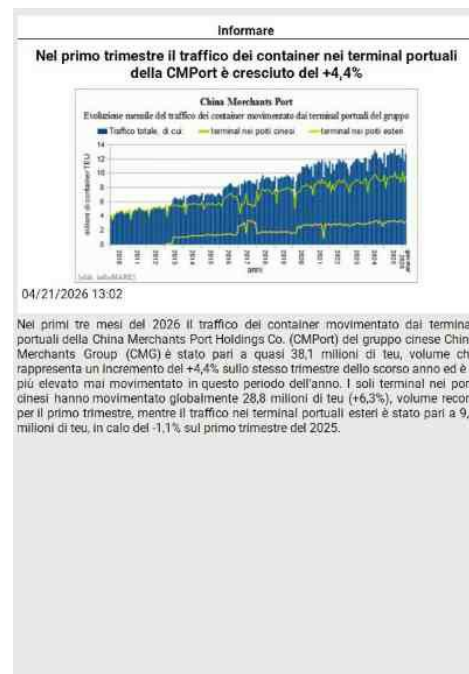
Informare

Nel primo trimestre il traffico dei container nei terminal portuali della CMPort è cresciuto del +4,4%

China Merchants Port

Evoluzione mensile del traffico dei container movimentato dai terminal portuali del gruppo

Traffico totale, di cui | terminal nei porti cinesi | terminal nei porti esteri

14
12
10
8
6
4
2
0

milioni di container TEU

anni

fonti: inforMARE

04/21/2026 13:02

Nei primi tre mesi del 2026 il traffico dei container movimentato dai termina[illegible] portuali della China Merchants Port Holdings Co. (CMPort) del gruppo cinese Chin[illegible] Merchants Group (CMG) è stato pari a quasi 38,1 milioni di teu, volume ch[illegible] rappresenta un incremento del +4,4% sullo stesso trimestre dello scorso anno ed è più elevato mai movimentato in questo periodo dell'anno. I soli terminal nei por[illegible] cinesi hanno movimentato globalmente 28,8 milioni di teu (+6,3%), volume recor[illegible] per il primo trimestre, mentre il traffico nei terminal portuali esteri è stato pari a 9,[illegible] milioni di teu, in calo del -1,1% sul primo trimestre del 2025.